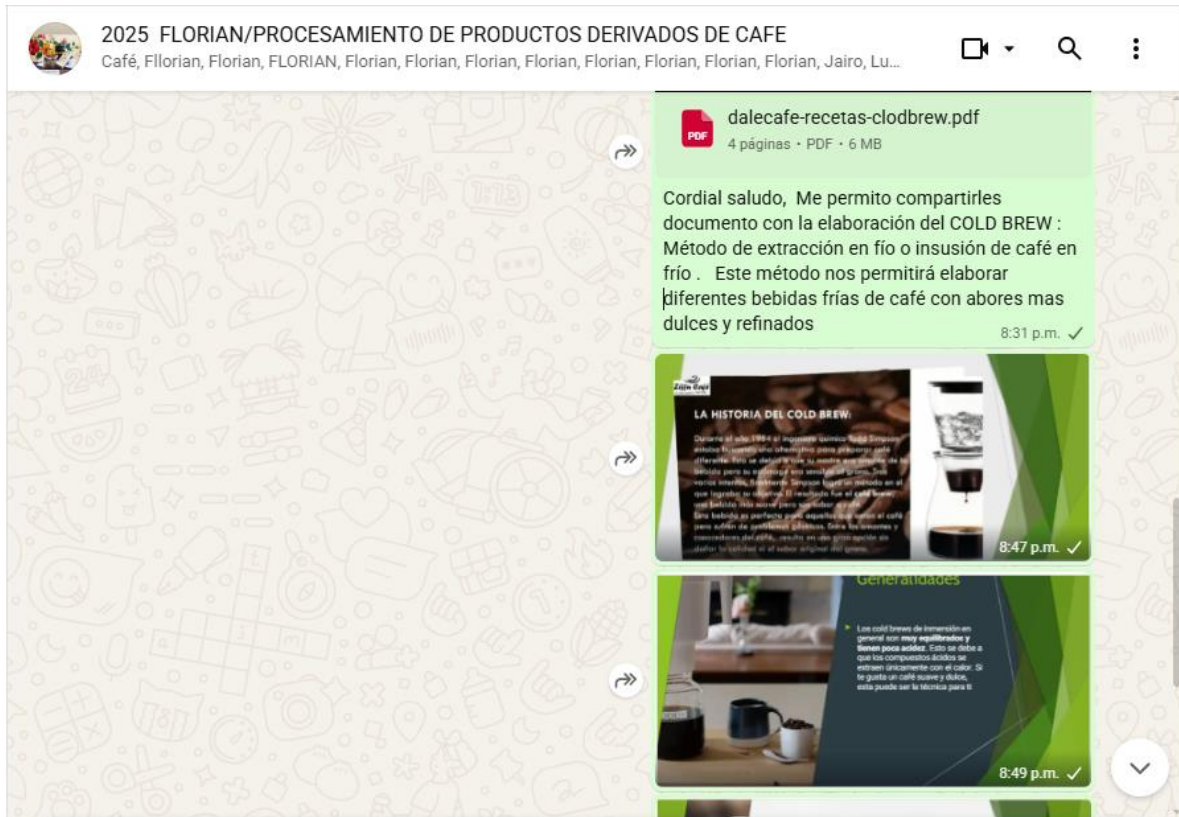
2025 FLORIAN/PROCESAMIENTO DE PRODUCTOS DERIVADOS DE CAFE
Café, Fllorian, Florian, FLORIAN, Florian, Florian, Florian, Florian, Florian, Florian, Florian, Florian, Jairo, Lu...

dalecafe-recetas-clodbrew.pdf
PDF
4 páginas • PDF • 6 MB

Cordial saludo, Me permito compartirles documento con la elaboración del COLD BREW : Método de extracción en fío o insusión de café en frío . Este método nos permitirá elaborar diferentes bebidas frías de café con abores mas dulces y refinados
8:31 p.m.

LA HISTORIA DEL COLD BREW:
Durante el año 1964 el ingeniero químico Todd Simpson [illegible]
8:47 p.m.

Generalidades
Los cold brews de inmersión en general son muy equilibrados y tienen poca acidez. Esto se debe a que los compuestos ácidos se extraen únicamente con el calor. Si te gusta un café suave y dulce, esta puede ser la técnica para ti
8:49 p.m.